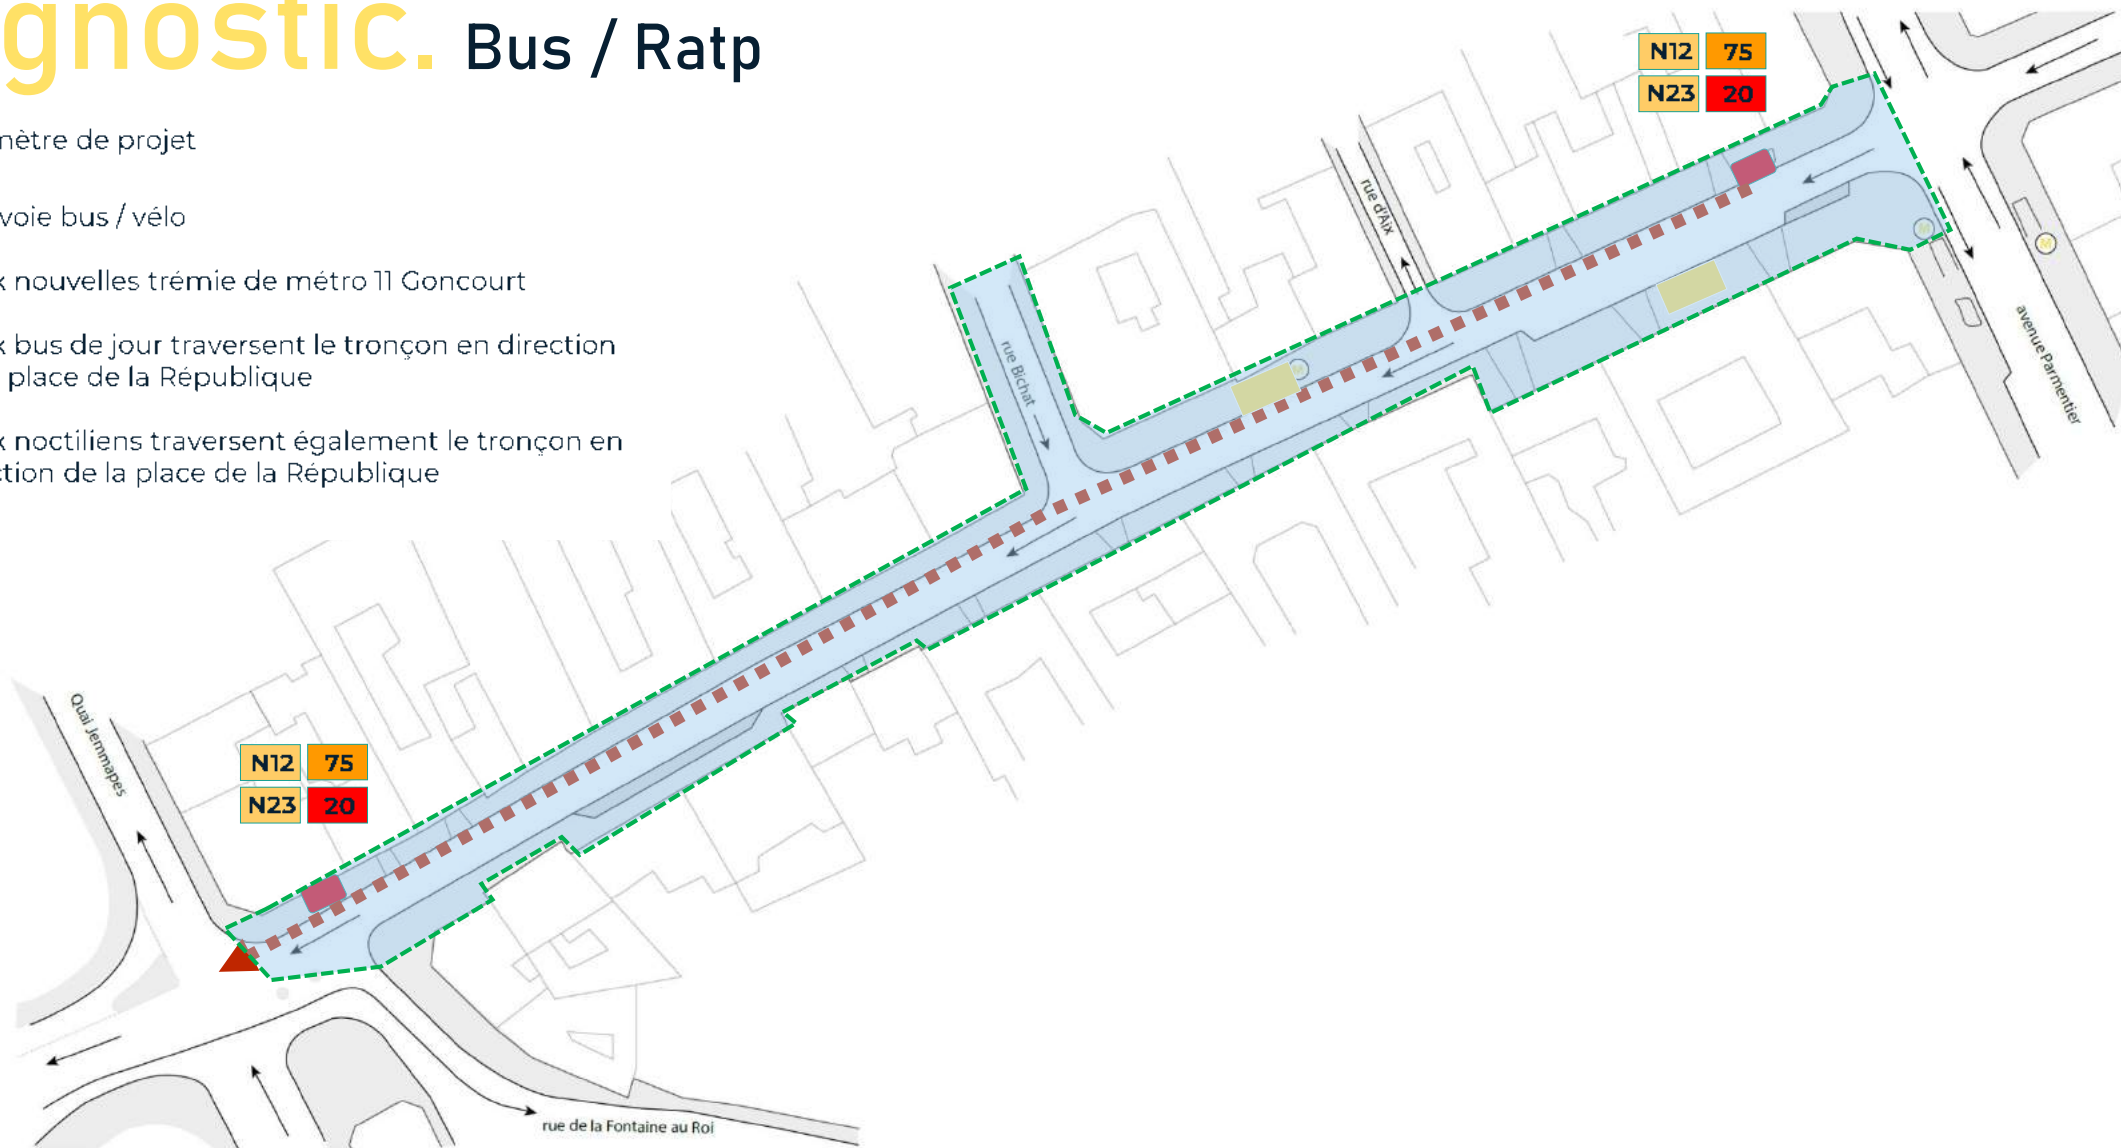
gnostic. Bus / Ratp

mètre de projet

voie bus / vélo

x nouvelles trémie de métro 11 Goncourt

x bus de jour traversent le tronçon en direction place de la République

x noctiliens traversent également le tronçon en ction de la place de la République

N12 75
N23 20

rue d'Aix

rue Bichat

avenue Parmentier

N12 75
N23 20

Quai Jemmapes

rue de la Fontaine au Roi